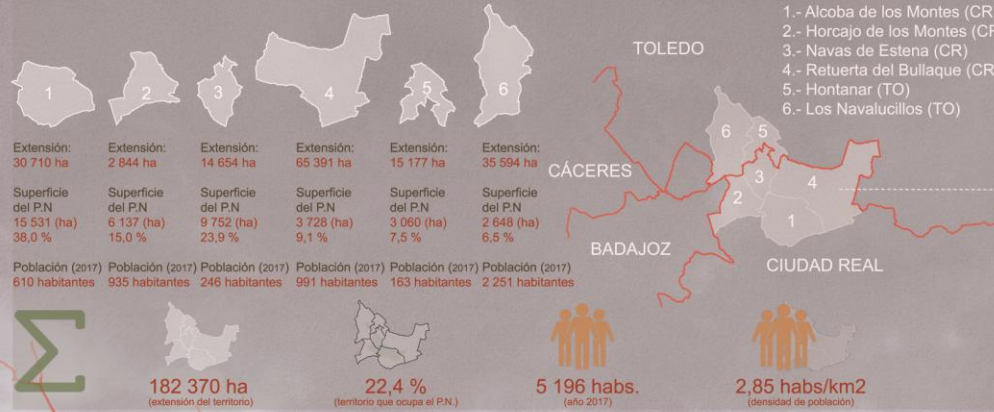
1

Extensión:
30 710 ha

Superficie del P.N
15 531 (ha)
38,0 %

Población (2017)
610 habitantes

2

Extensión:
2 844 ha

Superficie del P.N
6 137 (ha)
15,0 %

Población (2017)
935 habitantes

3

Extensión:
14 654 ha

Superficie del P.N
9 752 (ha)
23,9 %

Población (2017)
246 habitantes

4

Extensión:
65 391 ha

Superficie del P.N
3 728 (ha)
9,1 %

Población (2017)
991 habitantes

5

Extensión:
15 177 ha

Superficie del P.N
3 060 (ha)
7,5 %

Población (2017)
163 habitantes

6

Extensión:
35 594 ha

Superficie del P.N
2 648 (ha)
6,5 %

Población (2017)
2 251 habitantes

1.- Alcoba de los Montes (CR
2.- Horcajo de los Montes (CR
3.- Navas de Estena (CR)
4.- Retuerta del Bullaque (CR
5.- Hontanar (TO)
6.- Los Navalucillos (TO)

TOLEDO
CÁCERES
BADAJOZ
CIUDAD REAL
6 5 3 4 2 1

Σ

182 370 ha
(extensión del territorio)

22,4 %
(territorio que ocupa el P.N.)

5 196 habs.
(año 2017)

2,85 habs/km2
(densidad de población)